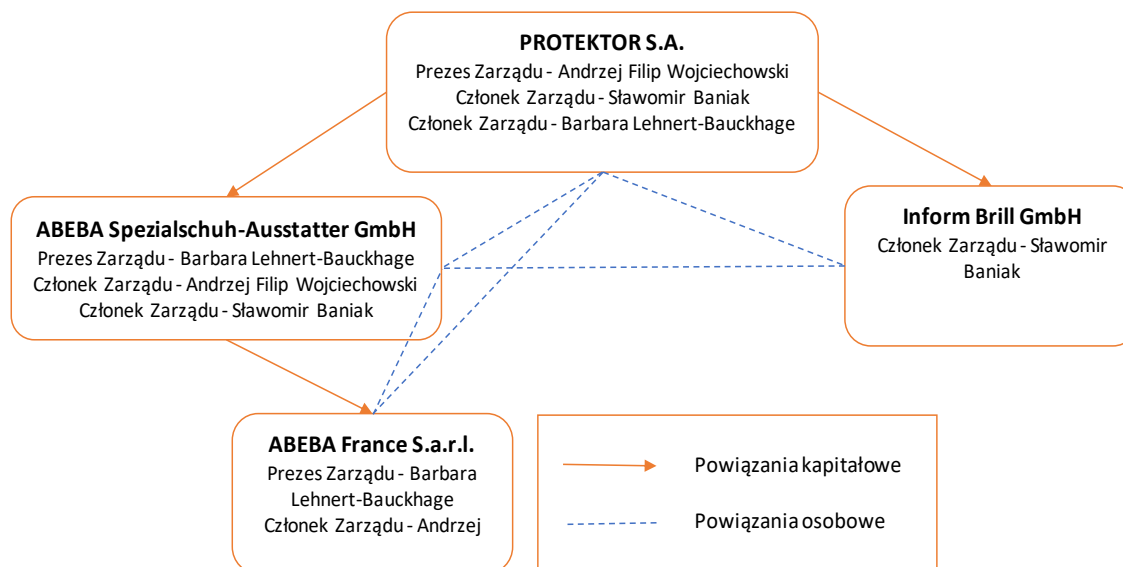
PROTEKTOR S.A.
Prezes Zarządu - Andrzej Filip Wojciechowski
Członek Zarządu - Sławomir Baniak
Członek Zarządu - Barbara Lehnert-Bauckhage

ABEBA Spezialschuh-Ausstatter GmbH
Prezes Zarządu - Barbara Lehnert-Bauckhage
Członek Zarządu - Andrzej Filip Wojciechowski
Członek Zarządu - Sławomir Baniak

Inform Brill GmbH
Członek Zarządu - Sławomir Baniak

ABEBA France S.a.r.l.
Prezes Zarządu - Barbara Lehnert-Bauckhage
Członek Zarządu - Andrzej

Powiązania kapitałowe

Powiązania osobowe